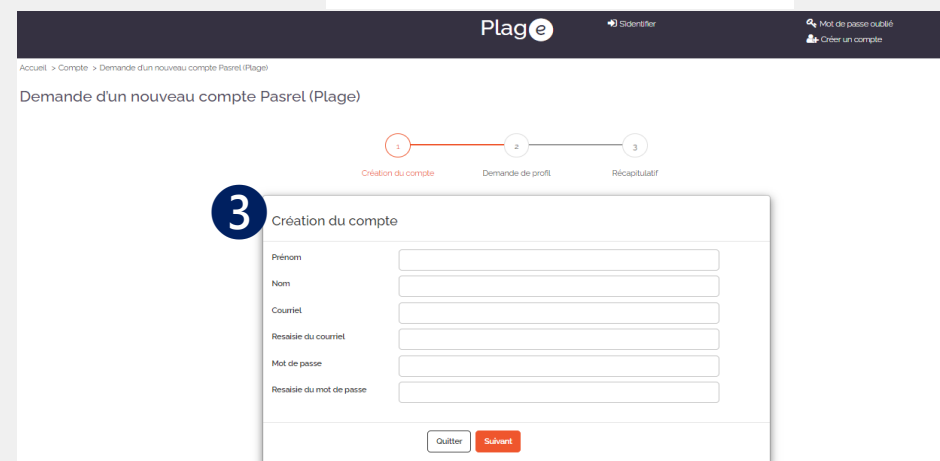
Plage

S'identifier

Mot de passe oublié
Créer un compte

Accueil > Compte > Demande d'un nouveau compte Pasrel (Plage)

Demande d'un nouveau compte Pasrel (Plage)

1 Création du compte
2 Demande de profil
3 Récapitulatif

3

Création du compte

Prénom

Nom

Courriel

Resaisie du courriel

Mot de passe

Resaisie du mot de passe

Quitter
Suivant